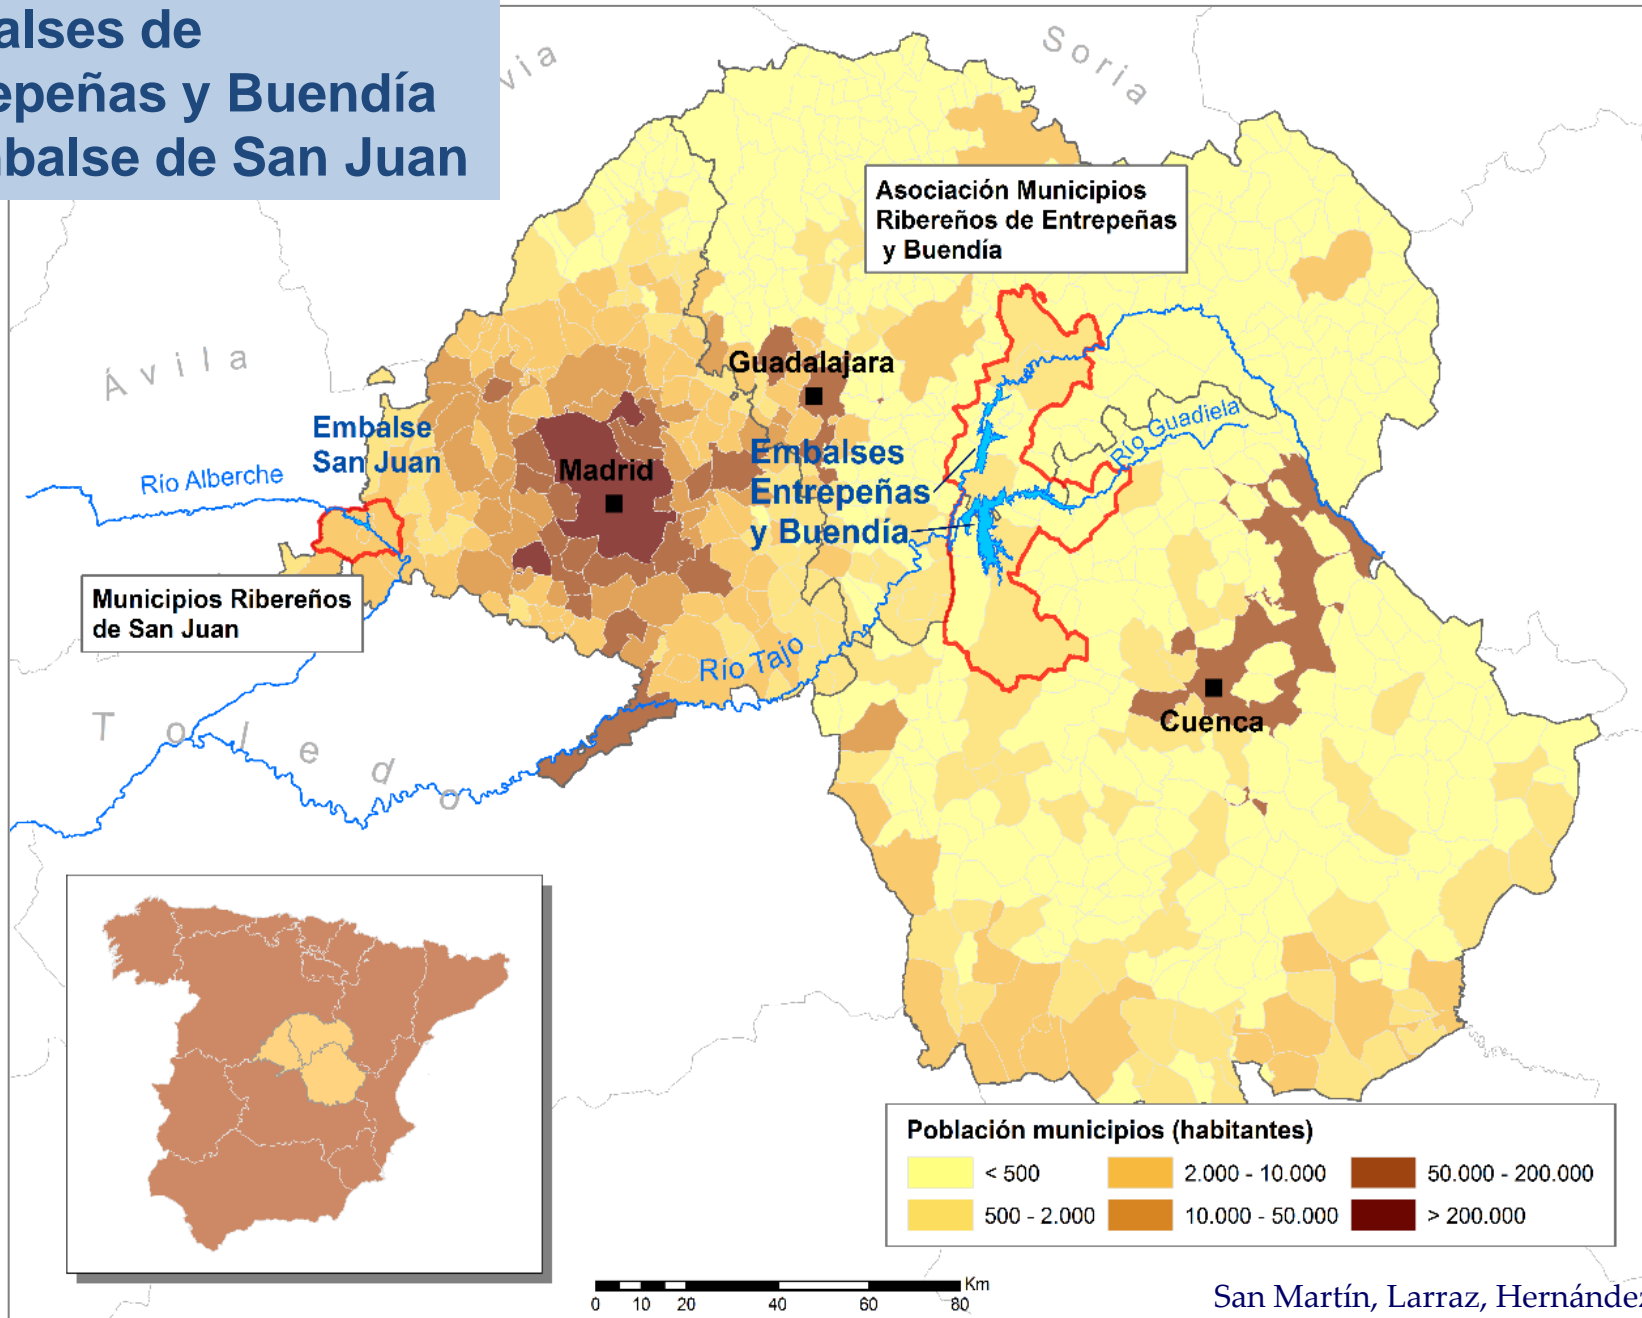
alses de
epeñas y Buendía
balse de San Juan

via

Soria

Asociación Municipios Ribereños de Entrepeñas y Buendía

Ávila

Guadalajara

Embalse San Juan

Río Alberche

Madrid

Embalses Entrepeñas y Buendía

Río Guadiela

Municipios Ribereños de San Juan

Río Tajo

Cuenca

Toledo

Población municipios (habitantes)

| | | |
|---|---|---|
| < 500 | 2.000 - 10.000 | 50.000 - 200.000 |
| 500 - 2.000 | 10.000 - 50.000 | > 200.000 |

Km
0 10 20 40 60 80

San Martín, Larraz, Hernánde